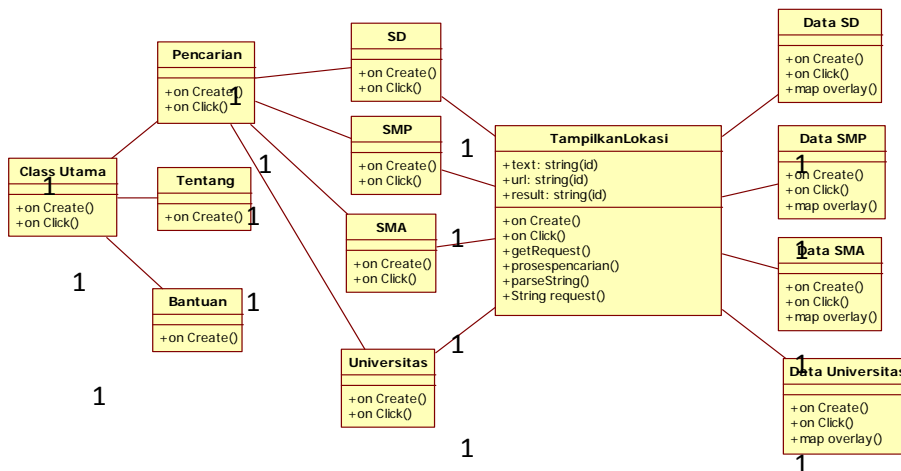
Pencarian
+on Create()
+on Click()
1

SD
+on Create()
+on Click()

Data SD
+on Create()
+on Click()
+map overlay()

Class Utama
1
+on Create()
+on Click()

Tentang
+on Create()
1

1

SMP
+on Create()
+on Click()

1

TampilkanLokasi
+text: string(id)
+url: string(id)
+result: string(id)
+on Create()
+on Click()
+getRequest()
+prosespencarian()
+parseString()
+String request()

Data SMP
1
+on Create()
+on Click()
+map overlay()

SMA
+on Create()
+on Click()

1

Data SMA
1
+on Create()
+on Click()
+map overlay()

1

Bantuan
+on Create()
1

Universitas
+on Create()
+on Click()

1

Data Universitas
1
+on Create()
+on Click()
+map overlay()

1

1

1